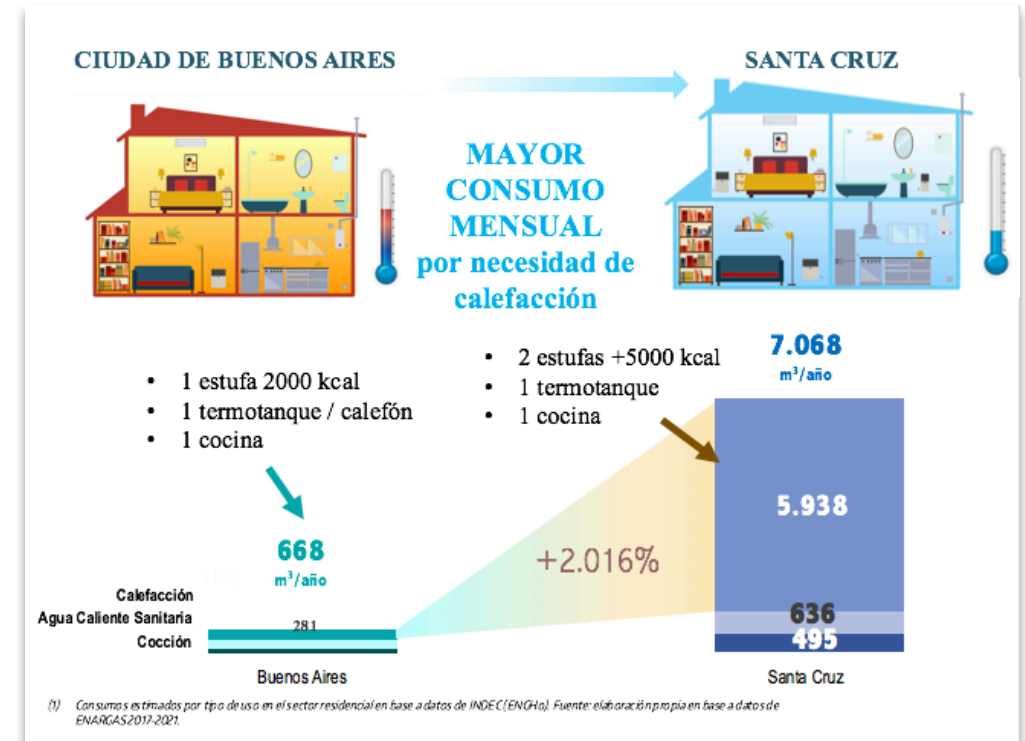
CIUDAD DE BUENOS AIRES

SANTA CRUZ

MAYOR CONSUMO MENSUAL por necesidad de calefacción

- 1 estufa 2000 kcal
- 1 termotanque / calefón
- 1 cocina

- 2 estufas +5000 kcal
- 1 termotanque
- 1 cocina

7.068
m³/año

668
m³/año

+2.016%

5.938

636

495

Calefacción
Agua Caliente Sanitaria
Cocción

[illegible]

281

Buenos Aires

Santa Cruz

(1) Consumos estimados por tipo de uso en el sector residencial en base a datos de INDEC (ENGHo). Fuente: elaboración propia en base a datos de ENARGAS 2017-2021.